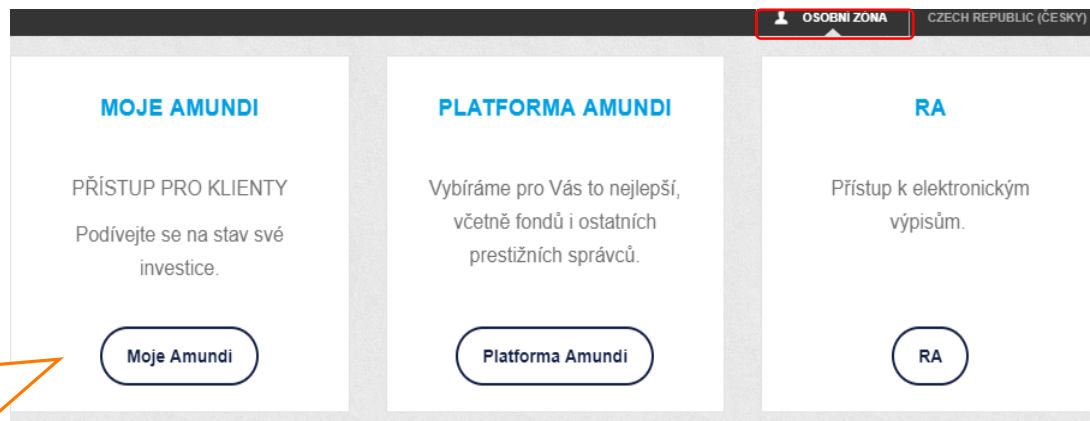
OSOBNÍ ZÓNA
CZECH REPUBLIC (ČESKY)

MOJE AMUNDI

PŘÍSTUP PRO KLIENTY

Podívejte se na stav své investice.

Moje Amundi

PLATFORMA AMUNDI

Vybíráme pro Vás to nejlepší, včetně fondů i ostatních prestižních správců.

Platforma Amundi

RA

Přístup k elektronickým výpisům.

RA